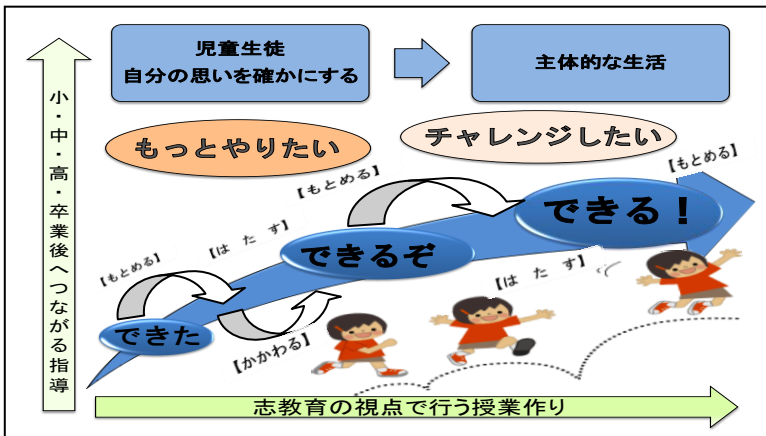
小・中・高・卒業後へつながる指導

児童生徒
自分の思いを確かにする

主体的な生活

もっとやりたい

チャレンジしたい

【もとめる】

【もとめる】

【は　た　す】

【もとめる】

できる！

できるぞ

【は　た　す】

できた

【かかわる】

志教育の視点で行う授業作り